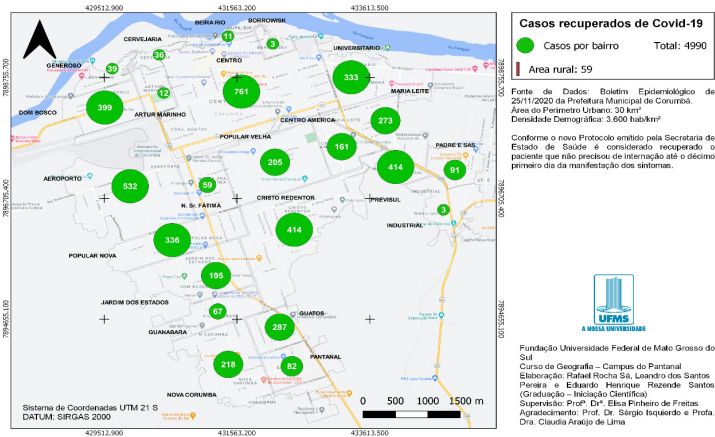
429512.900
431563.200
433613.500
429512.900
431563.200
433613.500
7896755.700
7896705.400
7896655.100
7896755.700
7896705.400
7896655.100

BEIRA RIO
BORROWISK
CERVEJARIA
11
3
UNIVERSITARIO
GENEROSO
39
36
CENTRO
333
12
761
399
MARIA LEITE
DOM BOSCO
ARTUR MARINHO
CENTRO AMERICA
273
POPULAR VELHA
161
205
PADRE E SAS
414
91
AEROPORTO
532
59
PREVISUL
N. Sr. FATIMA
CRISTO REDENTOR
3
INDUSTRIAL
414
336
POPULAR NOVA
195
JARDIM DOS ESTADOS
67
GUATOS
287
GUANABARA
218
82
PANTANAL
NOVA CORUMBA

Sistema de Coordenadas UTM 21 S
DATUM: SIRGAS 2000

0 500 1000 1500 m

Casos recuperados de Covid-19

Casos por bairro
Total: 4990
Area rural: 59

Fonte de Dados: Boletim Epidemiológico de 25/11/2020 da Prefeitura Municipal de Corumbá.
Área do Perímetro Urbano: 30 km²
Densidade Demográfica: 3.600 hab/km²

Conforme o novo Protocolo emitido pela Secretaria de Estado de Saúde é considerado recuperado o paciente que não precisou de internação até o décimo primeiro dia da manifestação dos sintomas.

UFMS
A NOSSA UNIVERSIDADE

Fundação Universidade Federal de Mato Grosso do Sul
Curso de Geografia – Campus do Pantanal
Elaboração: Rafael Rocha Sá, Leandro dos Santos Pereira e Eduardo Henrique Rezende Santos (Graduação – Iniciação Científica)
Supervisão: Profª. Drª. Elisa Pinheiro de Freitas
Agradecimento: Prof. Dr. Sérgio Isquierdo e Profa. Dra. Claudia Araújo de Lima